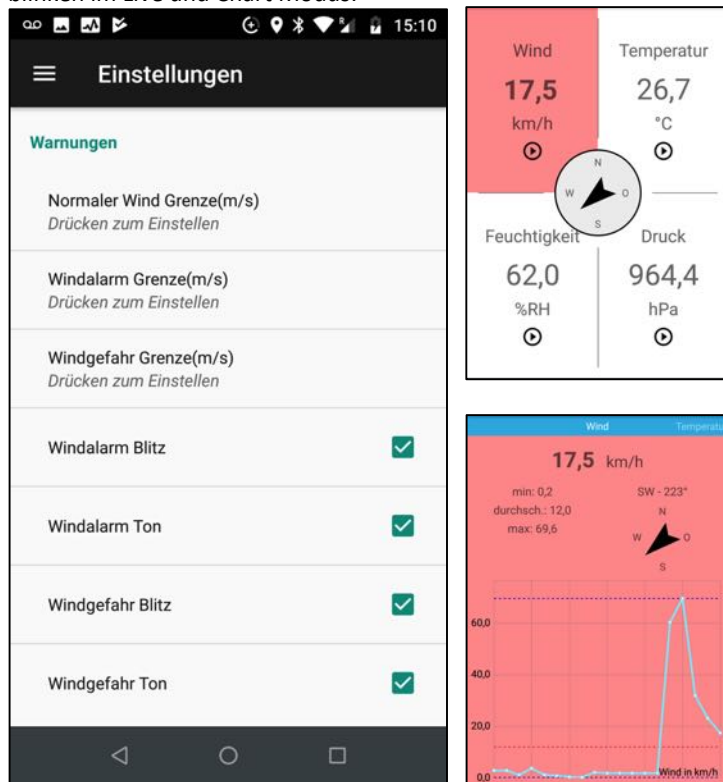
15:10

Einstellungen

Warnungen

Normaler Wind Grenze(m/s)
Drücken zum Einstellen

Windalarm Grenze(m/s)
Drücken zum Einstellen

Windgefahr Grenze(m/s)
Drücken zum Einstellen

Windalarm Blitz

Windalarm Ton

Windgefahr Blitz

Windgefahr Ton

Wind
17,5
km/h

Temperatur
26,7
°C

N
W
O
S

Feuchtigkeit
62,0
%RH

Druck
964,4
hPa

Wind
Temperatu

17,5 km/h

min: 0,2
durchsch.: 12,0
max: 69,6

SW - 223°

N
W
O
S

60,0
40,0
20,0
0,0

Wind in km/h